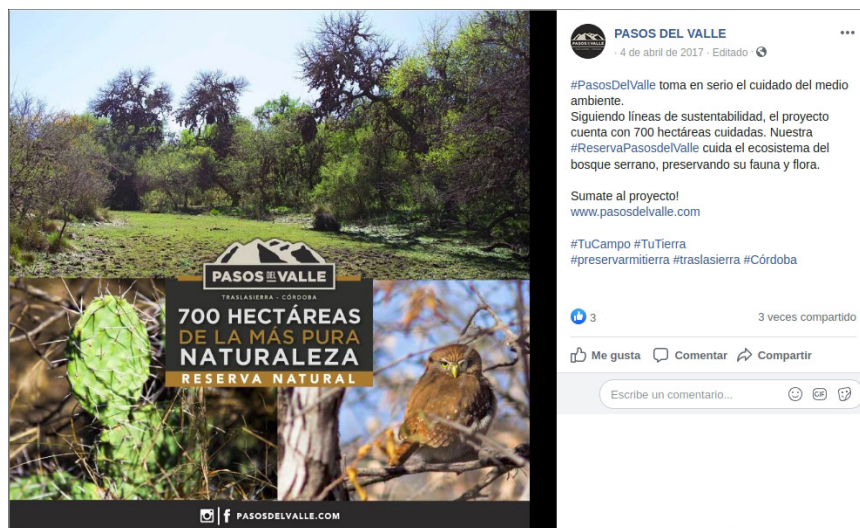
PASOS DEL VALLE
TRASLASIERRA · CÓRDOBA
700 HECTÁREAS
DE LA MÁS PURA
NATURALEZA
RESERVA NATURAL

PASOSDELVALLE.COM

PASOS DEL VALLE
4 de abril de 2017 · Editado ·

#PasosDelValle toma en serio el cuidado del medio ambiente.
Siguiendo líneas de sustentabilidad, el proyecto cuenta con 700 hectáreas cuidadas. Nuestra #ReservaPasosdelValle cuida el ecosistema del bosque serrano, preservando su fauna y flora.

Sumate al proyecto!
www.pasosdelvalle.com

#TuCampo #TuTierra
#preservarmitierra #traslasierra #Córdoba

3
3 veces compartido

Me gusta
Comentar
Compartir

Escribe un comentario...

GIF